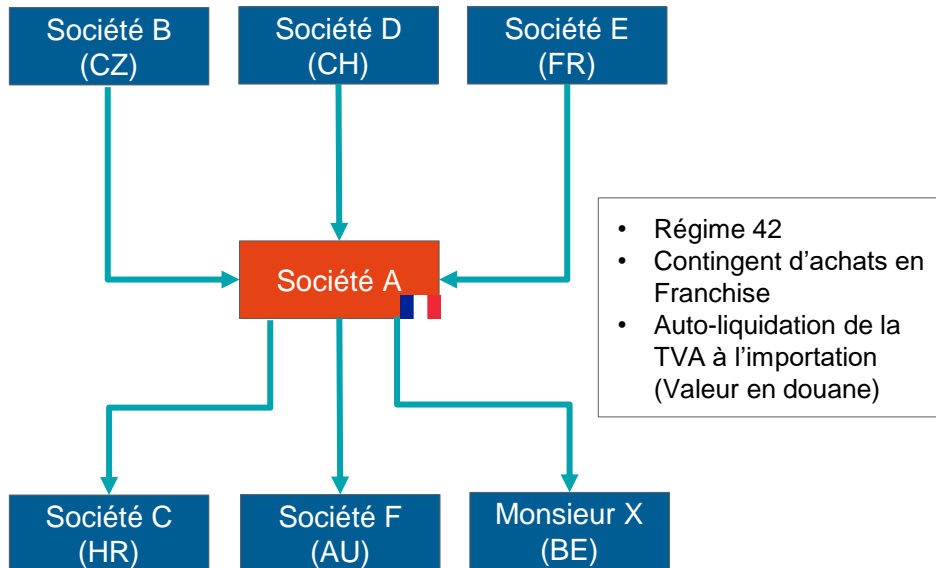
Société B (CZ)

Société D (CH)

Société E (FR)

Société A

- Régime 42
- Contingent d’achats en Franchise
- Auto-liquidation de la TVA à l’importation (Valeur en douane)

Société C (HR)

Société F (AU)

Monsieur X (BE)